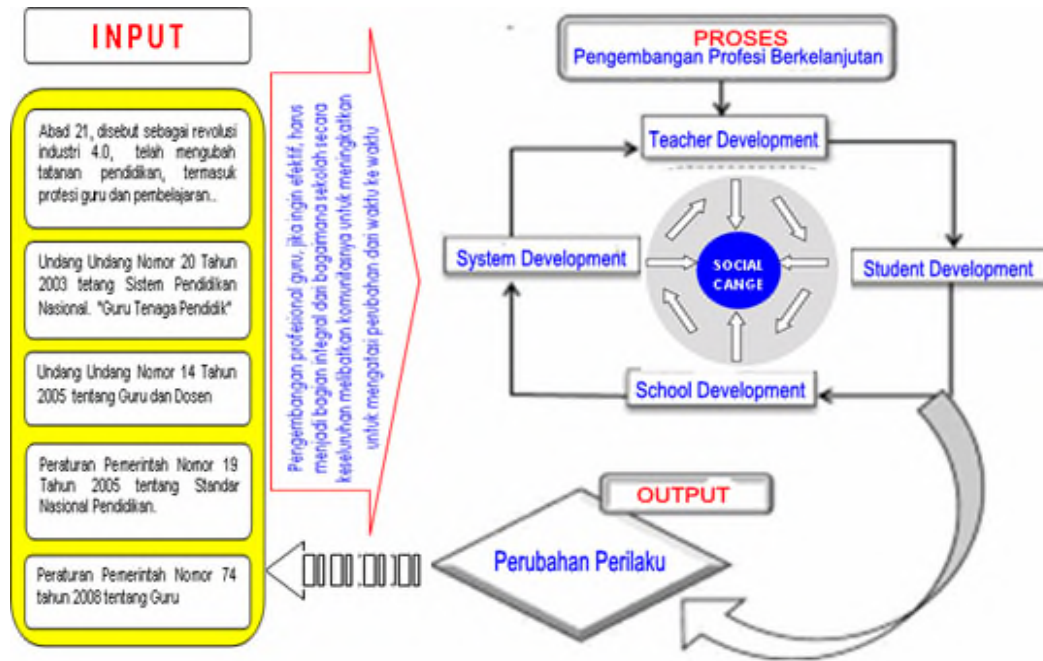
INPUT

Abad 21, disebut sebagai revolusi industri 4.0, telah mengubah tatanan pendidikan, termasuk profesi guru dan pembelajaran..

Undang Undang Nomor 20 Tahun 2003 tentang Sistem Pendidikan Nasional. "Guru Tenaga Pendidik"

Undang Undang Nomor 14 Tahun 2005 tentang Guru dan Dosen

Peraturan Pemerintah Nomor 19 Tahun 2005 tentang Standar Nasional Pendidikan.

Peraturan Pemerintah Nomor 74 tahun 2008 tentang Guru

Pengembangan profesional guru, jika ingin efektif, harus menjadi bagian integral dari bagaimana sekolah secara keseluruhan melibatkan komunitasnya untuk meningkatkan untuk mengatasi perubahan dari waktu ke waktu

PROSES
Pengembangan Profesi Berkelanjutan

Teacher Development

System Development

SOCIAL CANGE

Student Development

School Development

OUTPUT

Perubahan Perilaku